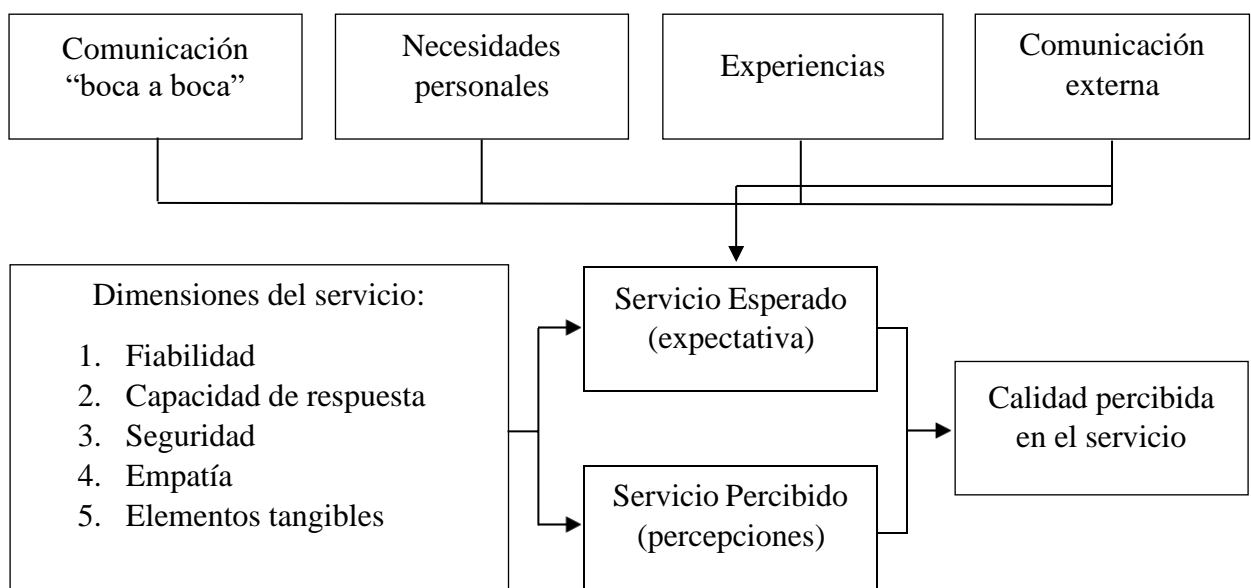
Comunicación "boca a boca"

Necesidades personales

Experiencias

Comunicación externa

Dimensiones del servicio:

1. Fiabilidad
2. Capacidad de respuesta
3. Seguridad
4. Empatía
5. Elementos tangibles

Servicio Esperado (expectativa)

Servicio Percibido (percepciones)

Calidad percibida en el servicio